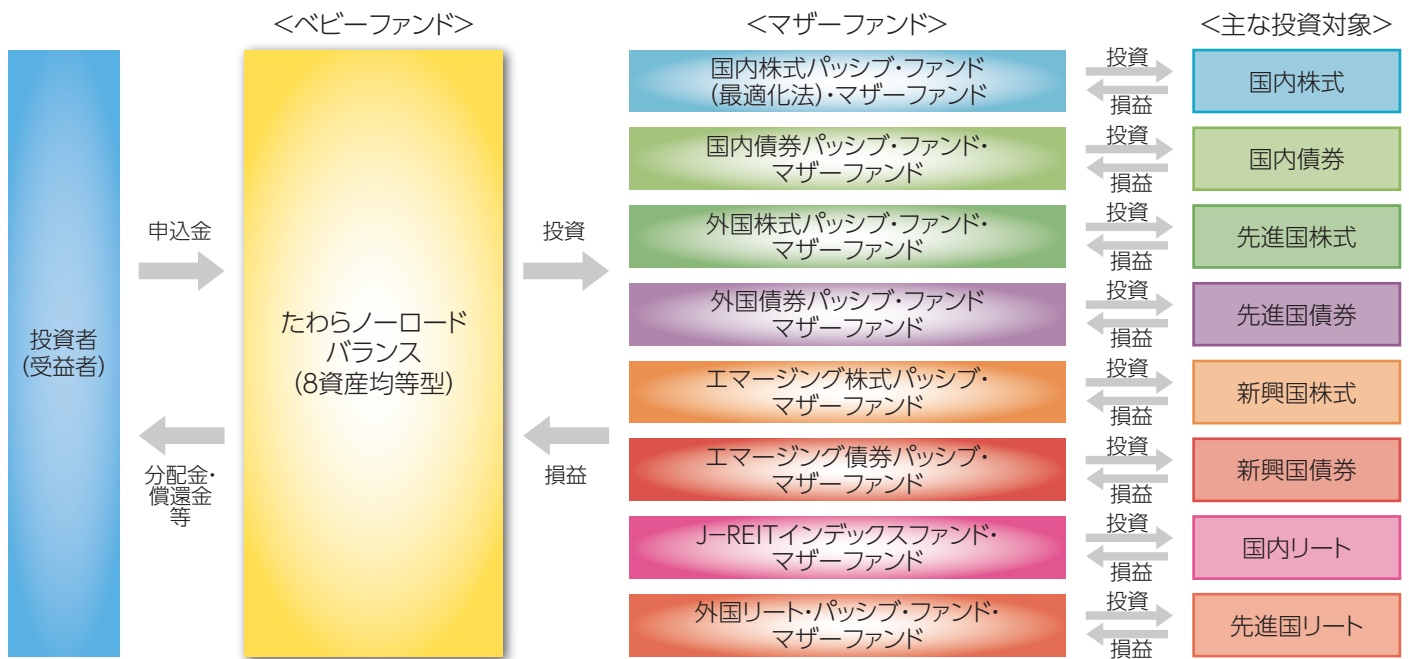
＜ベビーファンド＞

＜マザーファンド＞

＜主な投資対象＞

投資者
(受益者)

申込金

分配金・
償還金
等

たわらノーロード
バランス
(8資産均等型)

投資

損益

国内株式パッシブ・ファンド
(最適化法)・マザーファンド

投資
損益

国内株式

国内債券パッシブ・ファンド・
マザーファンド

投資
損益

国内債券

外国株式パッシブ・ファンド・
マザーファンド

投資
損益

先進国株式

外国債券パッシブ・ファンド
マザーファンド

投資
損益

先進国債券

エマージング株式パッシブ・
マザーファンド

投資
損益

新興国株式

エマージング債券パッシブ・
マザーファンド

投資
損益

新興国債券

J−REITインデックスファンド・
マザーファンド

投資
損益

国内リート

外国リート・パッシブ・ファンド・
マザーファンド

投資
損益

先進国リート